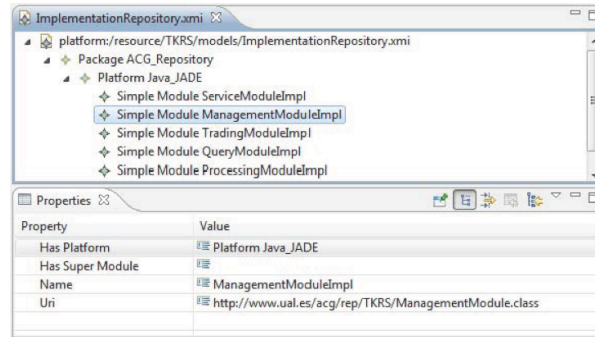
ImplementationRepository.xmi ☒

platform:/resource/TKRS/models/ImplementationRepository.xmi
Package ACG_Repository
Platform Java_JADE
Simple Module ServiceModuleImpl
Simple Module ManagementModuleImpl
Simple Module TradingModuleImpl
Simple Module QueryModuleImpl
Simple Module ProcessingModuleImpl

Properties ☒

| Property | Value |
|---|---|
| Has Platform | Platform Java_JADE |
| Has Super Module | |
| Name | ManagementModuleImpl |
| Uri | http://www.ual.es/acg/rep/TKRS/ManagementModule.class |